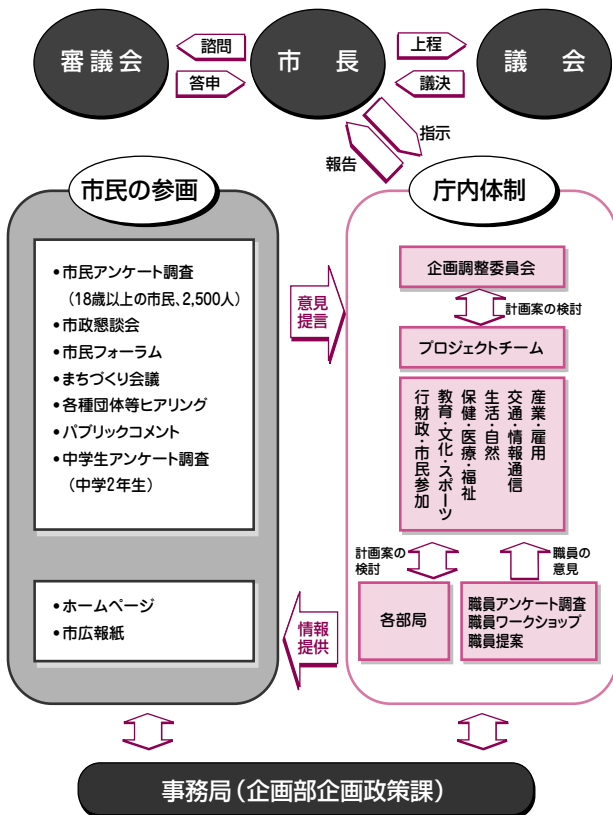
審議会

諮問

答申

市　長

上程

議決

議　会

指示

報告

市民の参画

•市民アンケート調査
（18歳以上の市民、2,500人）
•市政懇談会
•市民フォーラム
•まちづくり会議
•各種団体等ヒアリング
•パブリックコメント
•中学生アンケート調査
（中学2年生）

•ホームページ
•市広報紙

意見提言

情報提供

庁内体制

企画調整委員会

計画案の検討

プロジェクトチーム

産業・雇用
交通・情報通信
生活・自然
保健・医療・福祉
教育・文化・スポーツ
行財政・市民参加

計画案の検討

職員の意見

各部局

職員アンケート調査
職員ワークショップ
職員提案

事務局（企画部企画政策課）